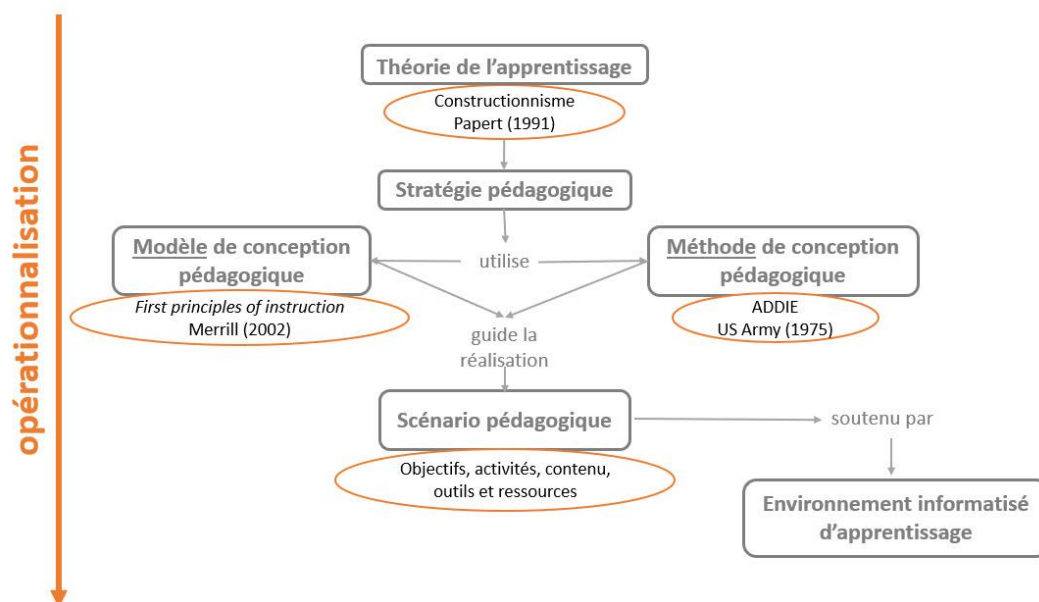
opérationnalisation

Théorie de l'apprentissage

Constructionnisme
Papert (1991)

Stratégie pédagogique

Modèle de conception pédagogique

utilise

Méthode de conception pédagogique

*First principles of instruction*
Merrill (2002)

guide la réalisation

ADDIE
US Army (1975)

Scénario pédagogique

soutenu par

Objectifs, activités, contenu, outils et ressources

Environnement informatisé d'apprentissage